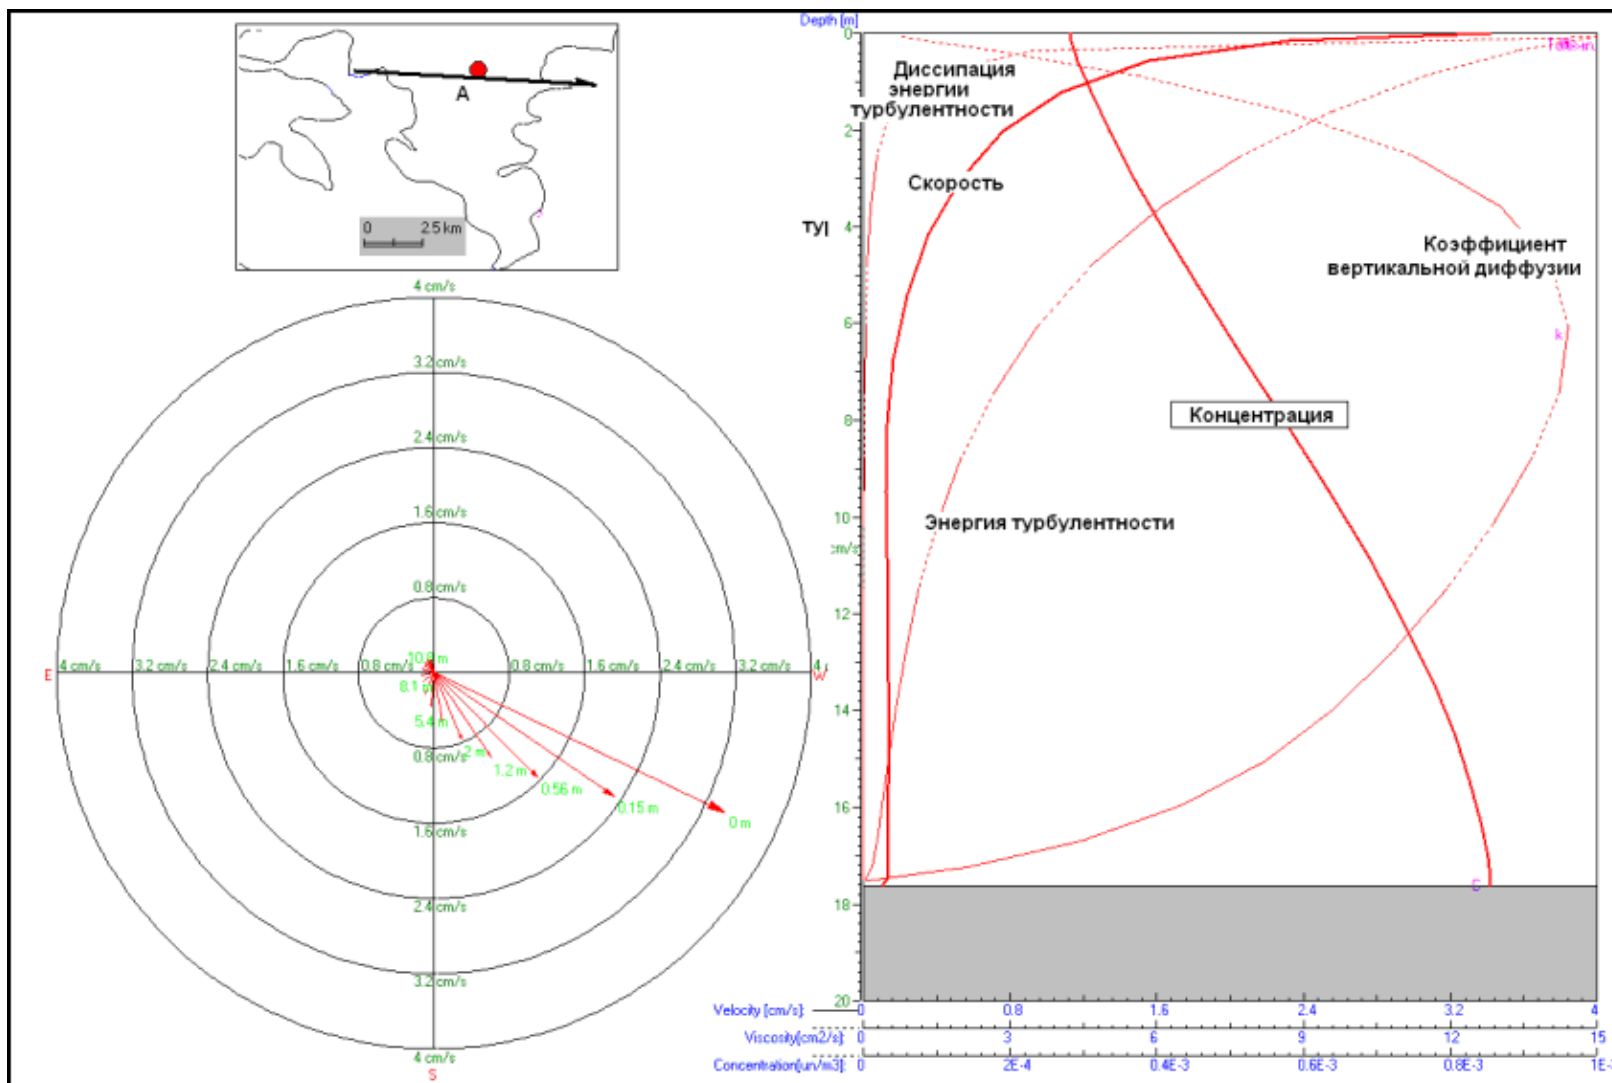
A

0 2.5 km

4 cm/s
3.2 cm/s
2.4 cm/s
1.6 cm/s
0.8 cm/s
E 4 cm/s 3.2 cm/s 2.4 cm/s 1.6 cm/s 0.8 cm/s 10.8 m 0.8 cm/s 1.6 cm/s 2.4 cm/s 3.2 cm/s 4 W
8.1 m
5.4 m
0.8 cm/s 2 m
1.2 m
0.56 m
0.15 m
0 m
1.6 cm/s
2.4 cm/s
3.2 cm/s
4 cm/s
S

Depth [m]
0
2
4
6
8
10
12
14
16
18
20
ту|
cm/s

Диссипация энергии турбулентности
Скорость
Коэффициент вертикальной диффузии
Концентрация
Энергия турбулентности
k
C

Velocity [cm/s]: 0 0.8 1.6 2.4 3.2 4
Viscosity[cm2/s]: 0 3 6 9 12 15
Concentration[un/m3]: 0 2E-4 0.4E-3 0.6E-3 0.8E-3 1E-